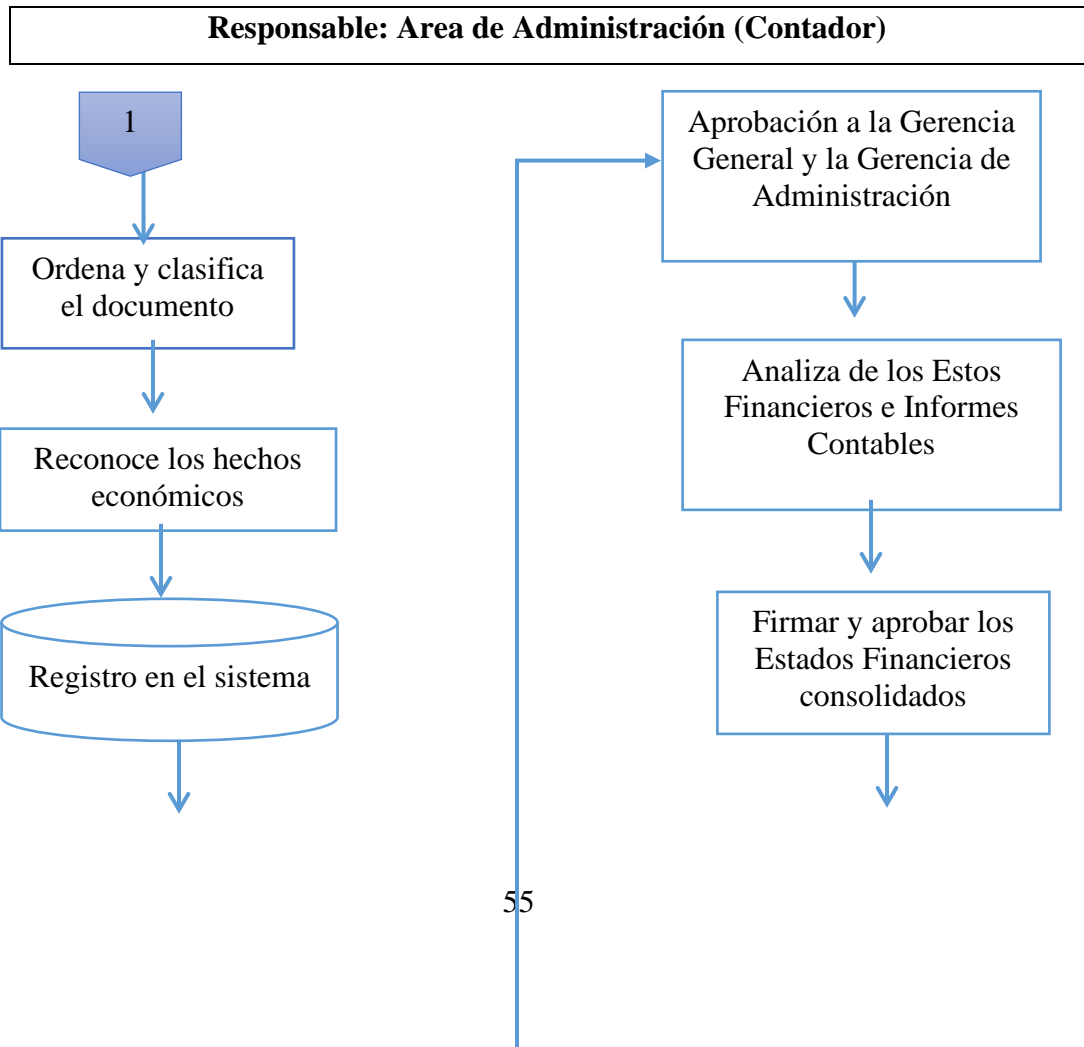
Responsable: Area de Administración (Contador)

1

Ordena y clasifica el documento

Reconoce los hechos económicos

Registro en el sistema

Aprobación a la Gerencia General y la Gerencia de Administración

Analiza de los Estos Financieros e Informes Contables

Firmar y aprobar los Estados Financieros consolidados

55